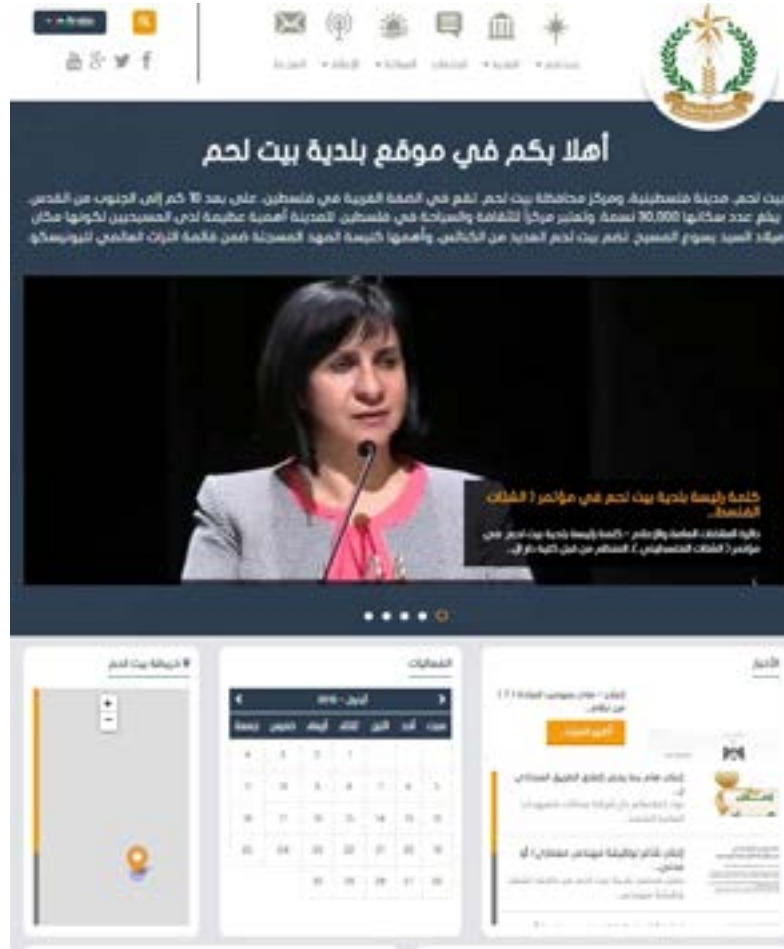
أهلا بكم في موقع بلدية بيت لحم

بيت لحم، مدينة فلسطينية، ومركز محافظة بيت لحم. تقع في الضفة الغربية في فلسطين، على بعد 10 كم إلى الجنوب من القدس. يبلغ عدد سكانها 30,000 نسمة. وتعتبر مركزاً للثقافة والسياحة في فلسطين. للمدينة أهمية عظيمة لدى المسيحيين لكونها مكان ميلاد السيد يسوع المسيح. تضم بيت لحم العديد من الكنائس، وأهمها كنيسة المهد المسجلة ضمن قائمة التراث العالمي لليونيسكو

كلمة رئيسة بلدية بيت لحم في مؤتمر ( الفتيات الفلسط...

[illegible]

الأخبار

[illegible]

الفعاليات

نيسان - 2016

خريطة بيت لحم

+
−